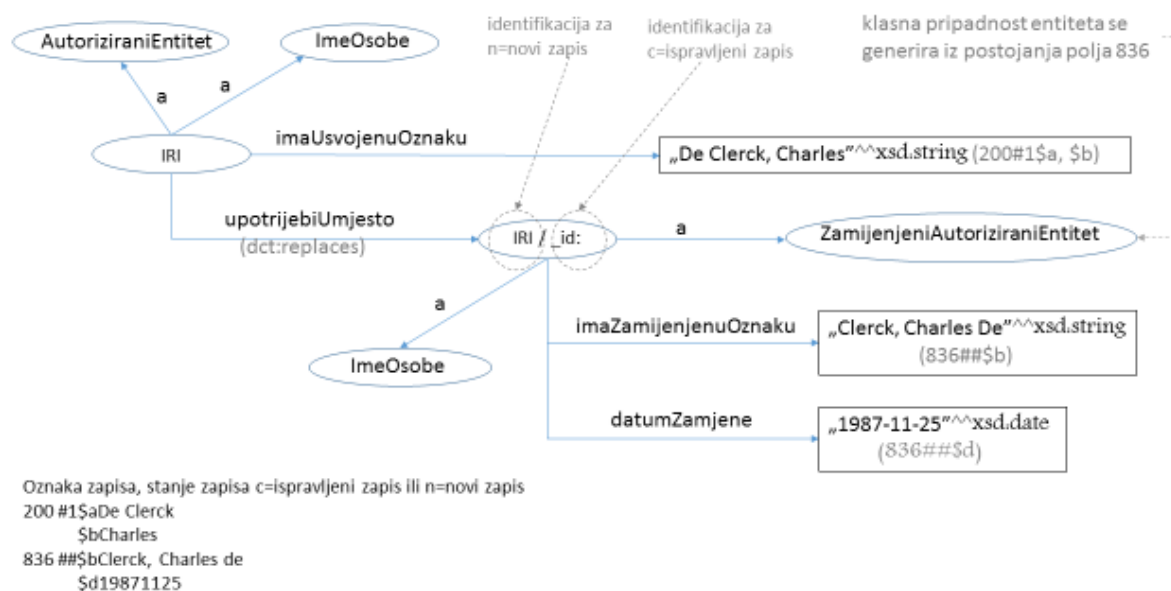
identifikacija za n=novi zapis

identifikacija za c=ispravljeni zapis

klasna pripadnost entiteta se generira iz postojanja polja 836

AutoriziraniEntitet

ImeOsobe

a

a

IRI

imaUsvojenuOznaku

„De Clerck, Charles"^^xsd.string (200#1$a, $b)

upotrijebiUmjesto
(dct:replaces)

IRI / _id:

a

ZamijenjeniAutoriziraniEntitet

a

ImeOsobe

imaZamijenjenuOznaku

„Clerck, Charles De"^^xsd.string (836##$b)

datumZamjene

„1987-11-25"^^xsd.date (836##$d)

Oznaka zapisa, stanje zapisa c=ispravljeni zapis ili n=novi zapis
200 #1$aDe Clerck
$bCharles
836 ##$bClerck, Charles de
$d19871125